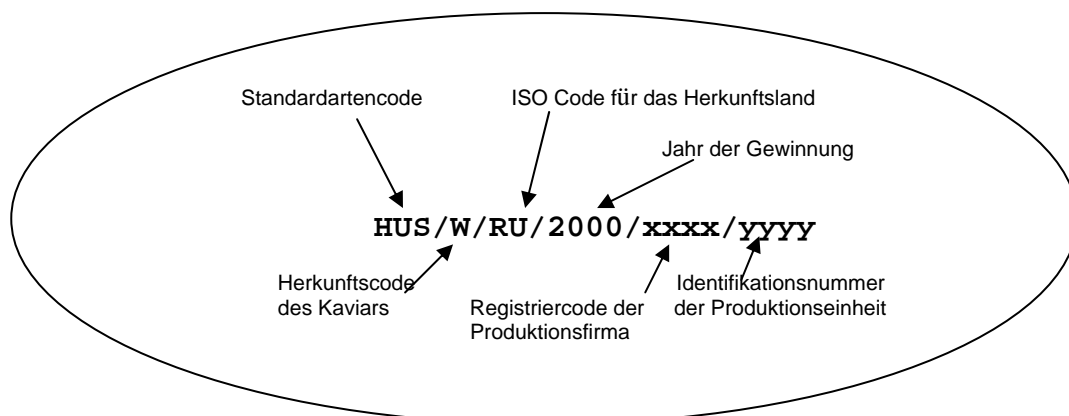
Standardartencode

ISO Code für das Herkunftsland

Jahr der Gewinnung

HUS/W/RU/2000/xxxx/yyyy

Herkunftscode des Kaviars

Registriercode der Produktionsfirma

Identifikationsnummer der Produktionseinheit